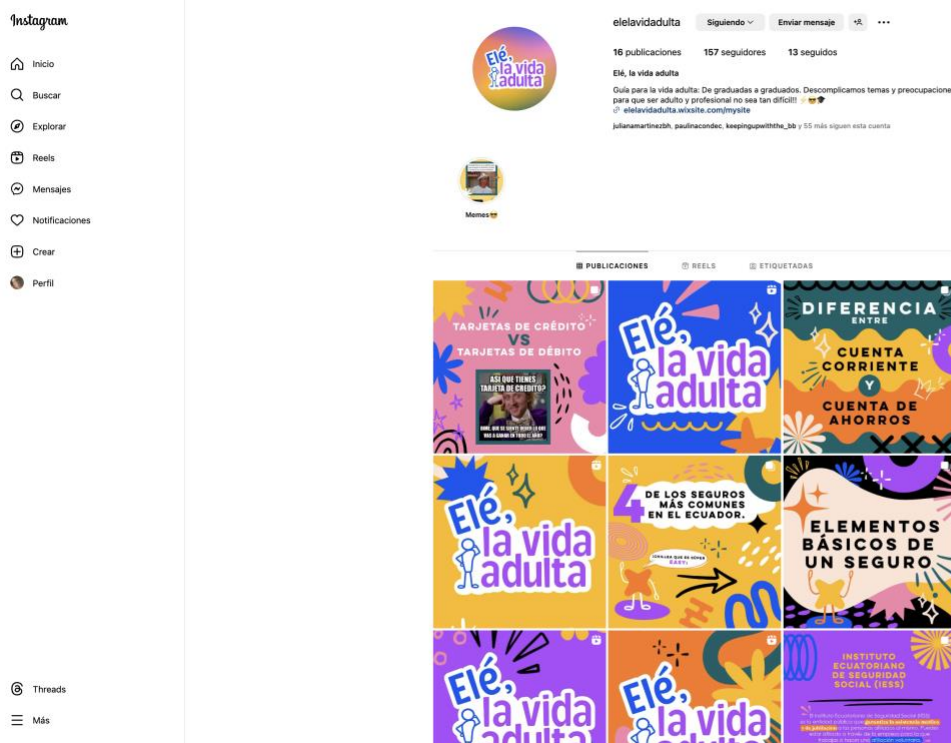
Instagram

Inicio
Buscar
Explorar
Reels
Mensajes
Notificaciones
Crear
Perfil

Threads
Más

Elé, la vida adulta

elelavidadulta Siguiendo Enviar mensaje

16 publicaciones 157 seguidores 13 seguidos

Elé, la vida adulta

Guía para la vida adulta: De graduadas a graduados. Descomplicamos temas y preocupaciones para que ser adulto y profesional no sea tan difícil!!
elelavidadulta.wixsite.com/mysite

julianamartinezbh, paulinacondec, keepingupwiththe_bb y 55 más siguen esta cuenta

Memes

PUBLICACIONES REELS ETIQUETADAS

TARJETAS DE CRÉDITO VS TARJETAS DE DÉBITO
ASÍ QUE TIENES TARJETA DE CRÉDITO?
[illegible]

Elé, la vida adulta

DIFERENCIA ENTRE CUENTA CORRIENTE Y CUENTA DE AHORROS

Elé, la vida adulta

4 DE LOS SEGUROS MÁS COMUNES EN EL ECUADOR.
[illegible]

ELEMENTOS BÁSICOS DE UN SEGURO

Elé, la vida adulta

Elé, la vida adulta

INSTITUTO ECUATORIANO DE SEGURIDAD SOCIAL (IESS)
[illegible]